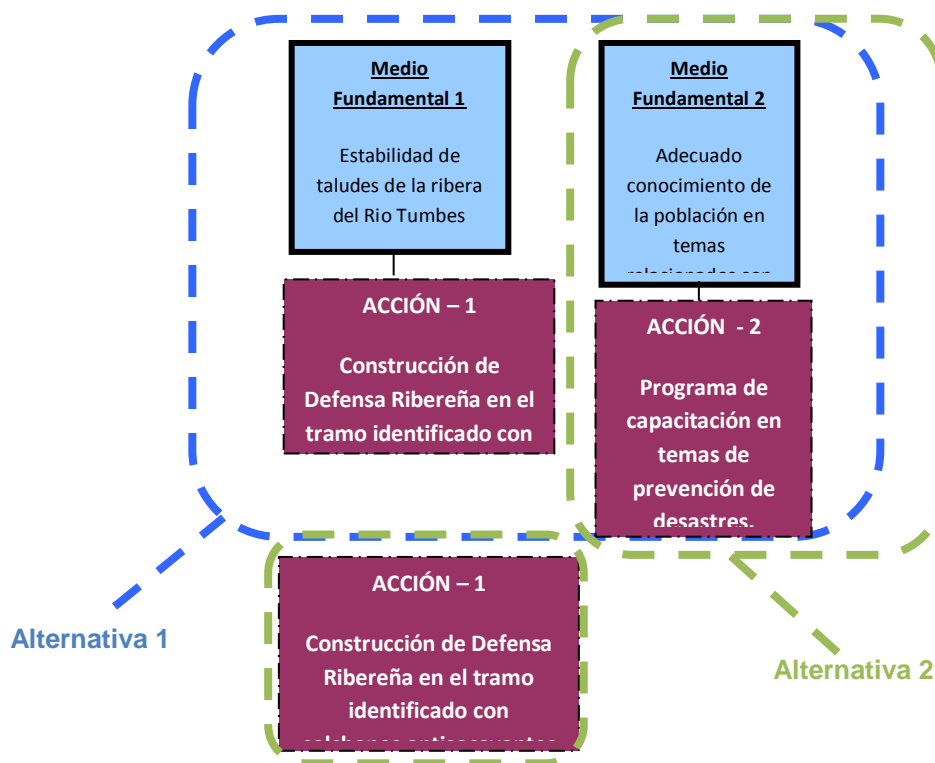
Medio Fundamental 1

Estabilidad de taludes de la ribera del Rio Tumbes

Medio Fundamental 2

Adecuado conocimiento de la población en temas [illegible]

ACCIÓN – 1

Construcción de Defensa Ribereña en el tramo identificado con

ACCIÓN - 2

Programa de capacitación en temas de prevención de desastres.

ACCIÓN – 1

Construcción de Defensa Ribereña en el tramo identificado con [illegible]

Alternativa 1

Alternativa 2